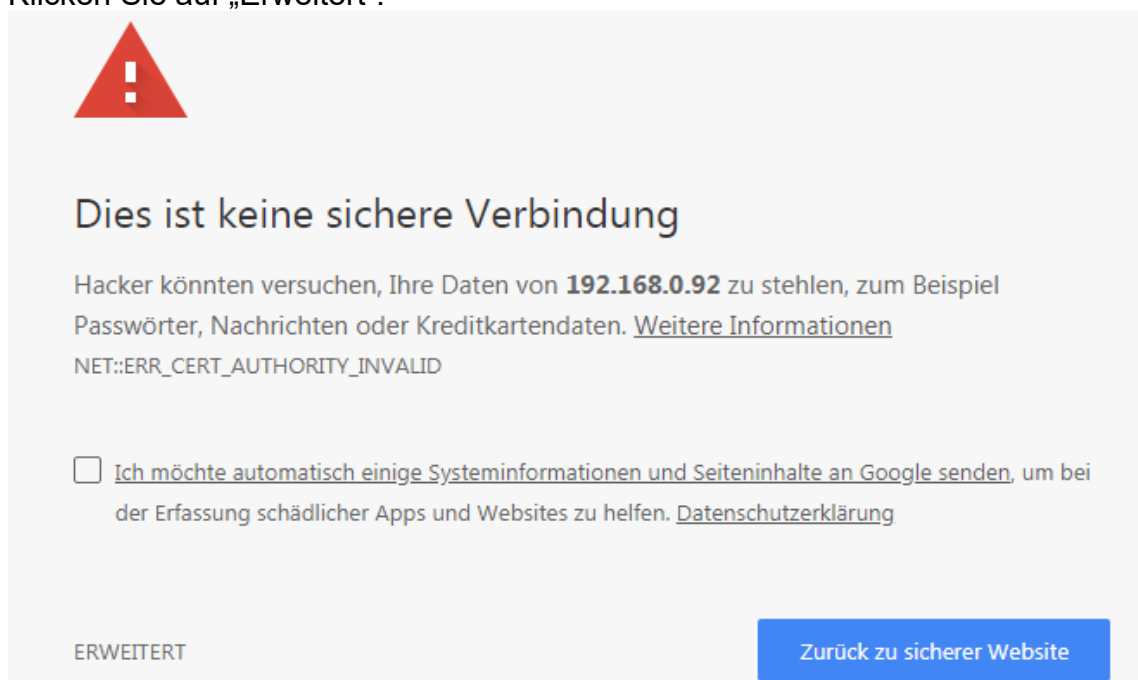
Klicken Sie auf „Erweitert“:

Dies ist keine sichere Verbindung

Hacker könnten versuchen, Ihre Daten von **192.168.0.92** zu stehlen, zum Beispiel Passwörter, Nachrichten oder Kreditkartendaten. Weitere Informationen
NET::ERR_CERT_AUTHORITY_INVALID

Ich möchte automatisch einige Systeminformationen und Seiteninhalte an Google senden, um bei der Erfassung schädlicher Apps und Websites zu helfen. Datenschutzerklärung

ERWEITERT

Zurück zu sicherer Website